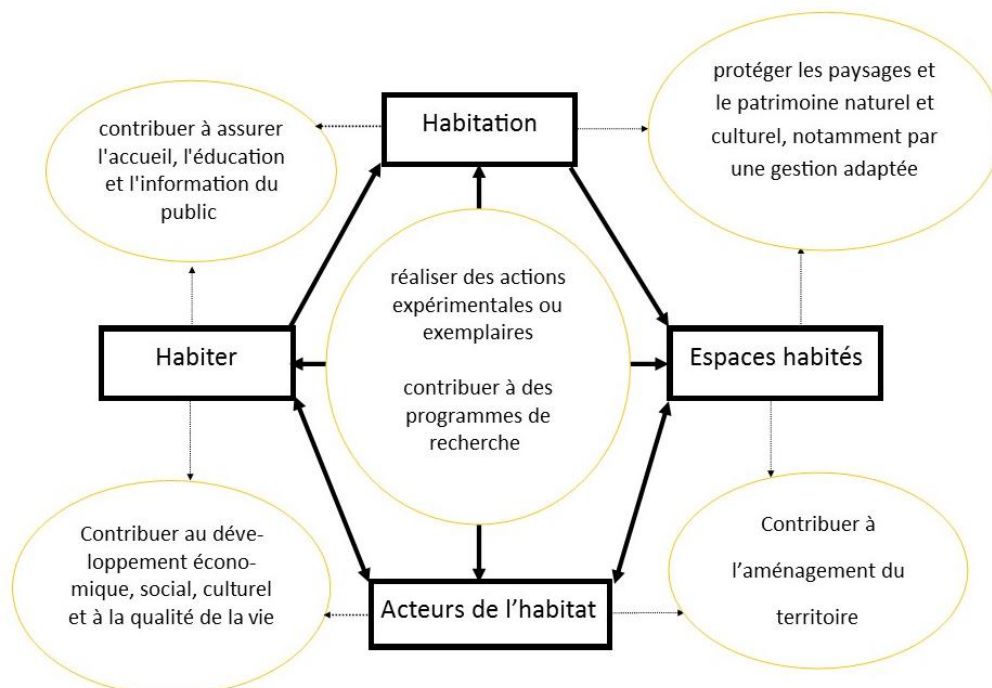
Habitation

contribuer à assurer l'accueil, l'éducation et l'information du public

protéger les paysages et le patrimoine naturel et culturel, notamment par une gestion adaptée

Habiter

réaliser des actions expérimentales ou exemplaires

contribuer à des programmes de recherche

Espaces habités

Contribuer au développement économique, social, culturel et à la qualité de la vie

Acteurs de l’habitat

Contribuer à l’aménagement du territoire